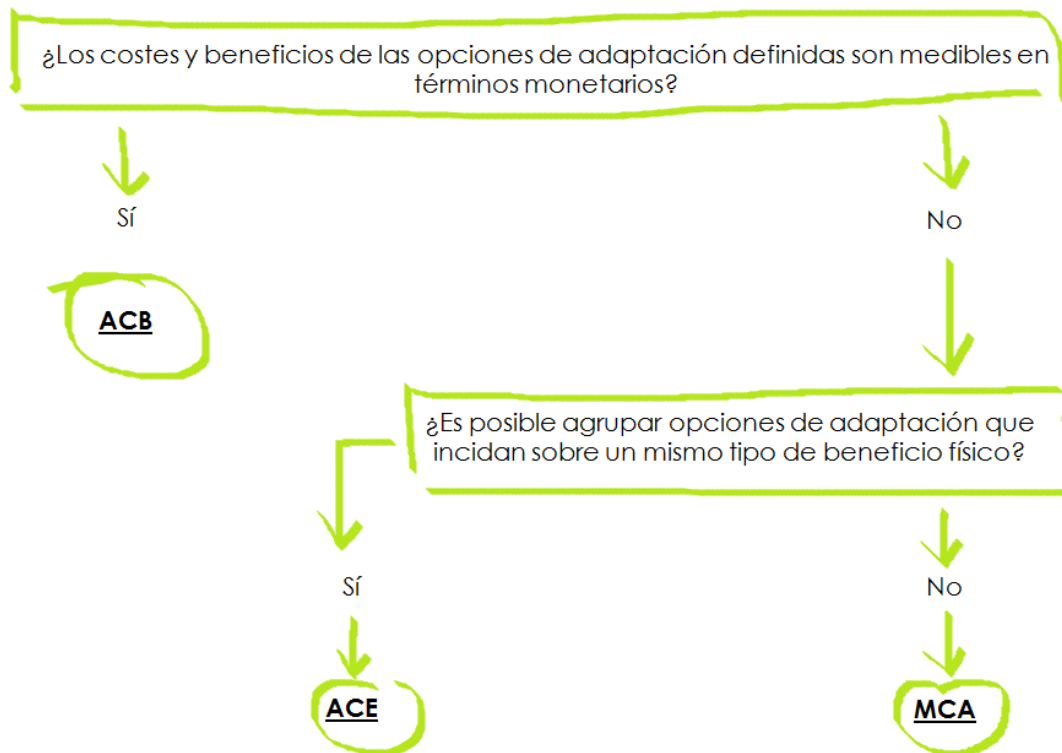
¿Los costes y beneficios de las opciones de adaptación definidas son medibles en términos monetarios?

Sí

No

ACB

¿Es posible agrupar opciones de adaptación que incidan sobre un mismo tipo de beneficio físico?

Sí

No

ACE

MCA